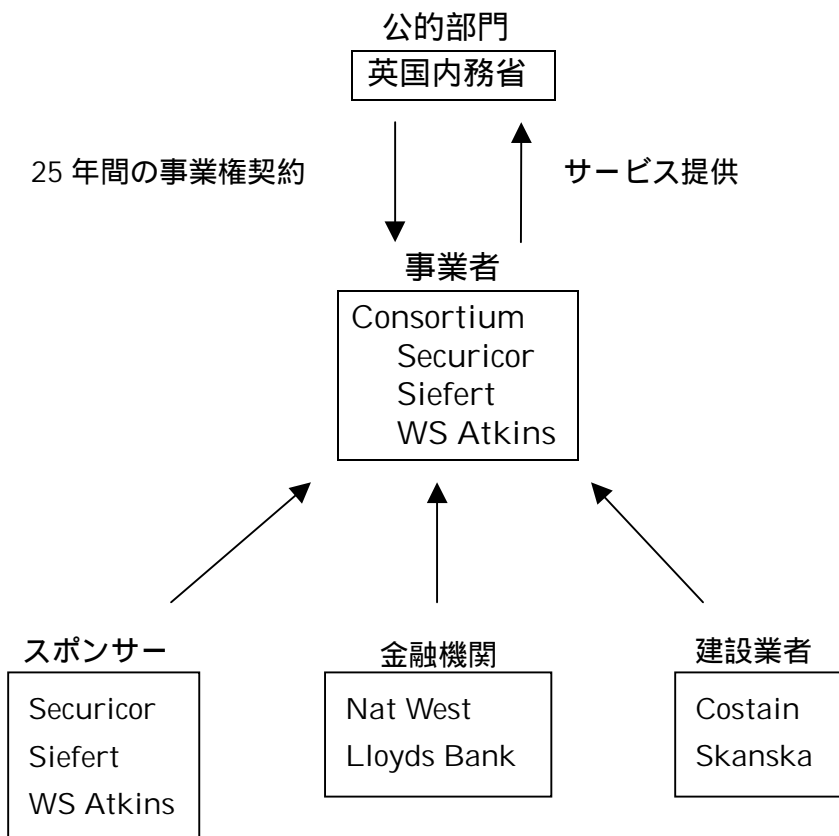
公的部門

英国内務省

25 年間の事業権契約

サービス提供

事業者

Consortium
Securicor
Siefert
WS Atkins

スポンサー

Securicor
Siefert
WS Atkins

金融機関

Nat West
Lloyds Bank

建設業者

Costain
Skanska